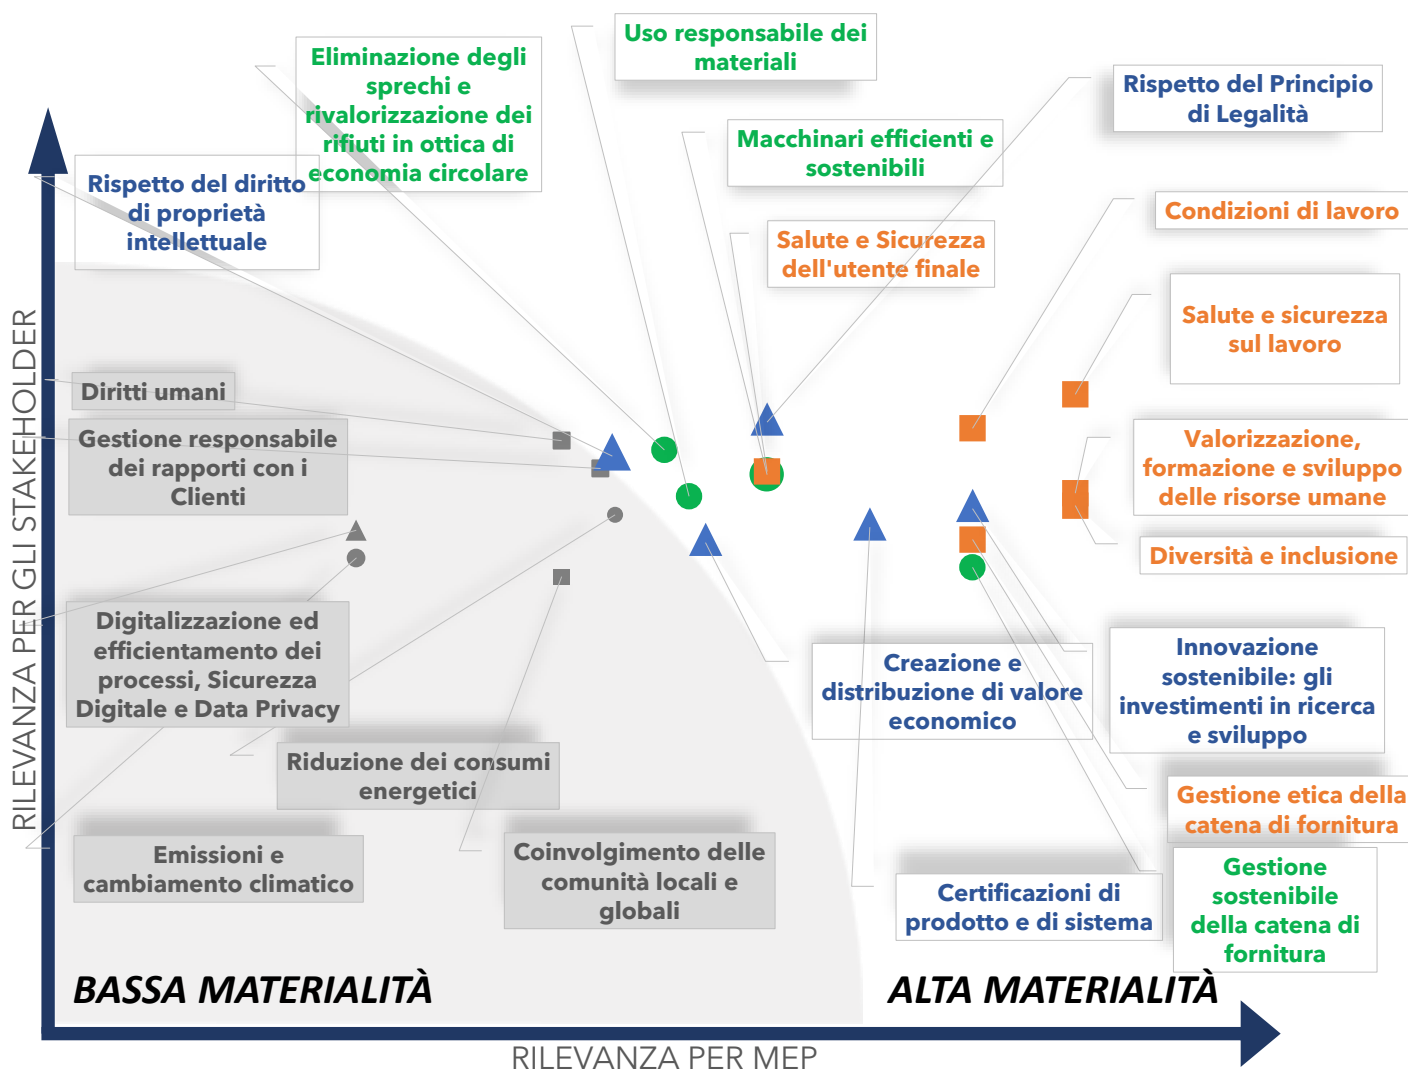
Uso responsabile dei materiali

Eliminazione degli sprechi e rivalorizzazione dei rifiuti in ottica di economia circolare

Rispetto del Principio di Legalità

Macchinari efficienti e sostenibili

Rispetto del diritto di proprietà intellettuale

Condizioni di lavoro

Salute e Sicurezza dell'utente finale

Salute e sicurezza sul lavoro

Diritti umani

Gestione responsabile dei rapporti con i Clienti

Valorizzazione, formazione e sviluppo delle risorse umane

Diversità e inclusione

Digitalizzazione ed efficientamento dei processi, Sicurezza Digitale e Data Privacy

Creazione e distribuzione di valore economico

Innovazione sostenibile: gli investimenti in ricerca e sviluppo

Riduzione dei consumi energetici

Gestione etica della catena di fornitura

Emissioni e cambiamento climatico

Coinvolgimento delle comunità locali e globali

Certificazioni di prodotto e di sistema

Gestione sostenibile della catena di fornitura

RILEVANZA PER GLI STAKEHOLDER

BASSA MATERIALITÀ

ALTA MATERIALITÀ

RILEVANZA PER MEP